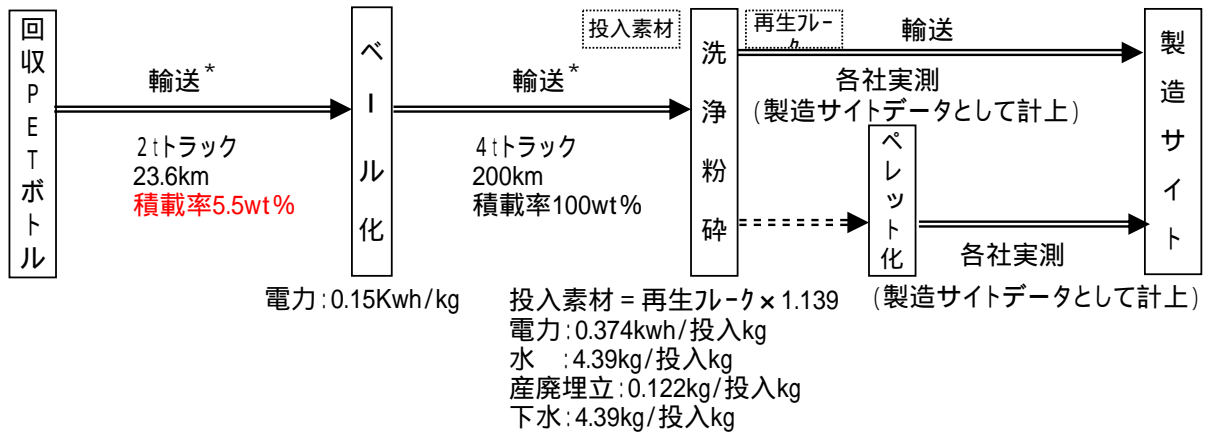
回収PETボトル

輸送*

2tトラック
23.6km
積載率5.5wt%

ベール化

電力:0.15Kwh/kg

輸送*

4tトラック
200km
積載率100wt%

投入素材

洗浄粉砕

投入素材 = 再生フレーク × 1.139
電力:0.374kwh/投入kg
水　:4.39kg/投入kg
産廃埋立:0.122kg/投入kg
下水:4.39kg/投入kg

再生フレーク

輸送

各社実測
(製造サイトデータとして計上)

ペレット化

各社実測
(製造サイトデータとして計上)

製造サイト